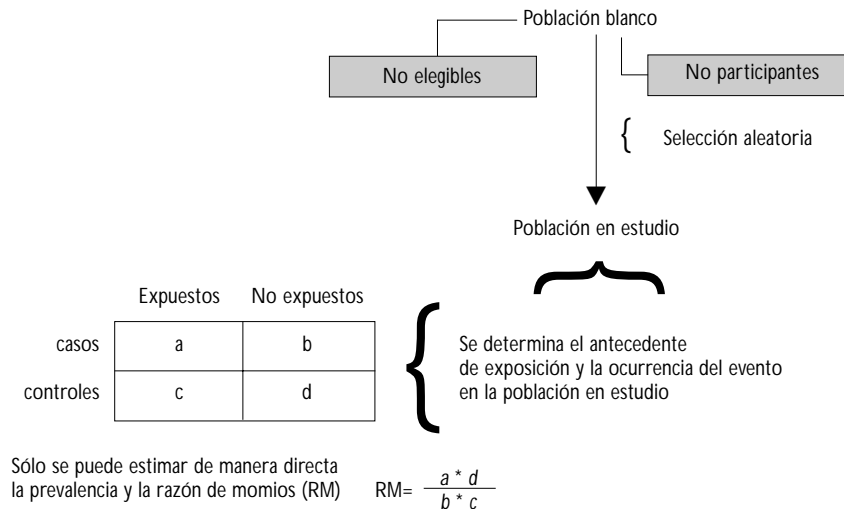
Población blanco

No elegibles

No participantes

Selección aleatoria

Población en estudio

| | Expuestos | No expuestos |
|---|---|---|
| casos | a | b |
| controles | c | d |

Se determina el antecedente de exposición y la ocurrencia del evento en la población en estudio

Sólo se puede estimar de manera directa la prevalencia y la razón de momios (RM)

RM= $\frac{a * d}{b * c}$